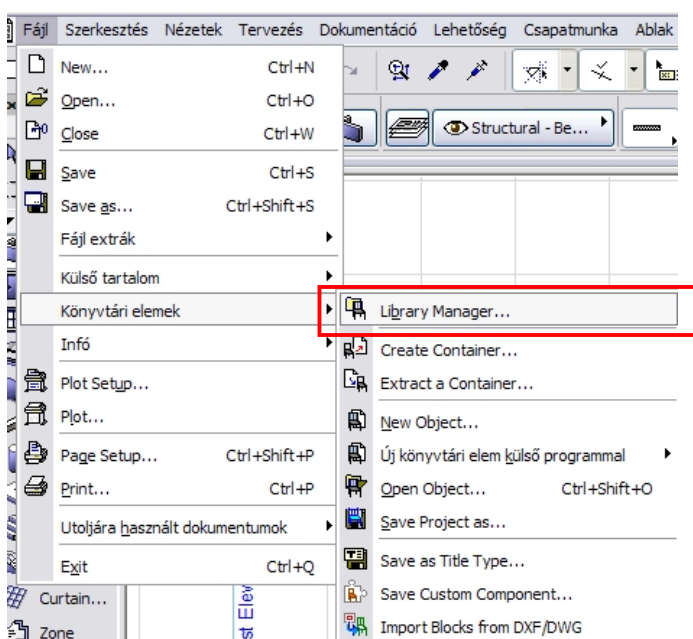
Fájl Szerkesztés Nézetek Tervezés Dokumentáció Lehetőség Csapatmunka Ablak

New... Ctrl+N
Open... Ctrl+O
Close Ctrl+W
Save Ctrl+S
Save as... Ctrl+Shift+S
Fájl extrák
Külső tartalom
Könyvtári elemek
Infó
Plot Setup...
Plot...
Page Setup... Ctrl+Shift+P
Print... Ctrl+P
Utoljára használt dokumentumok
Exit Ctrl+Q

Structural - Be...

Library Manager...
Create Container...
Extract a Container...
New Object...
Új könyvtári elem külső programmal
Open Object... Ctrl+Shift+O
Save Project as...
Save as Title Type...
Save Custom Component...
Import Blocks from DXF/DWG

Curtain...
Zone
st Elev